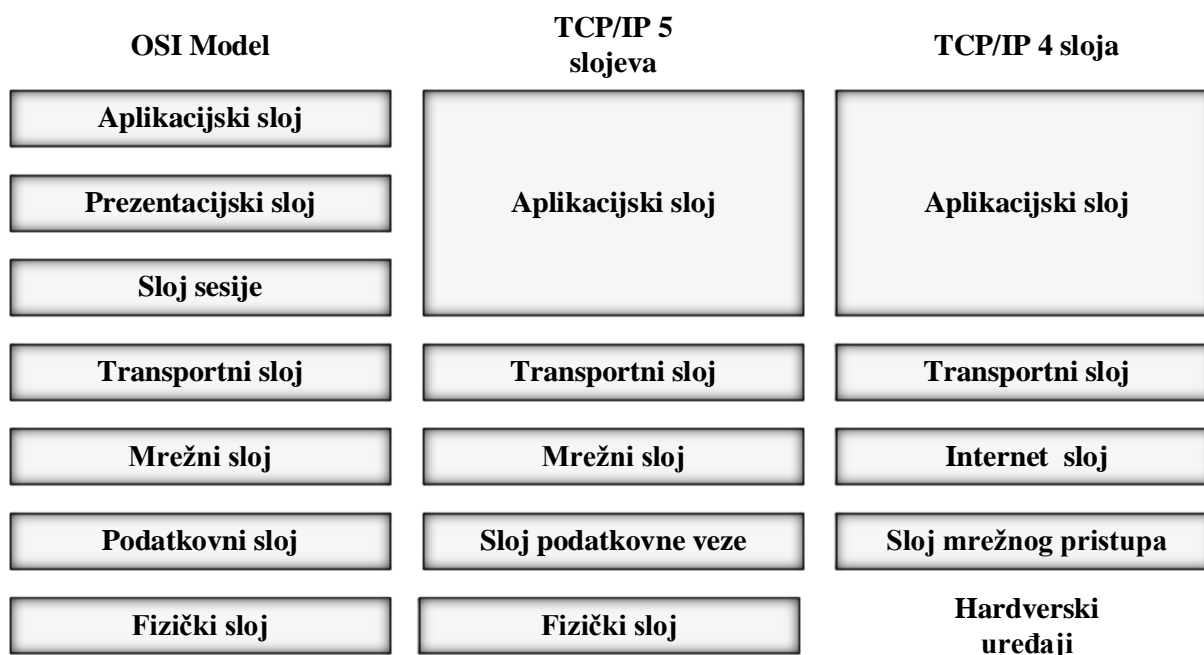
| OSI Model | TCP/IP 5 slojeva | TCP/IP 4 sloja |
|---|---|---|
| Aplikacijski sloj | Aplikacijski sloj | Aplikacijski sloj |
| Prezentacijski sloj | | |
| Sloj sesije | | |
| Transportni sloj | Transportni sloj | Transportni sloj |
| Mrežni sloj | Mrežni sloj | Internet sloj |
| Podatkovni sloj | Sloj podatkovne veze | Sloj mrežnog pristupa |
| Fizički sloj | Fizički sloj | Hardverski uređaji |